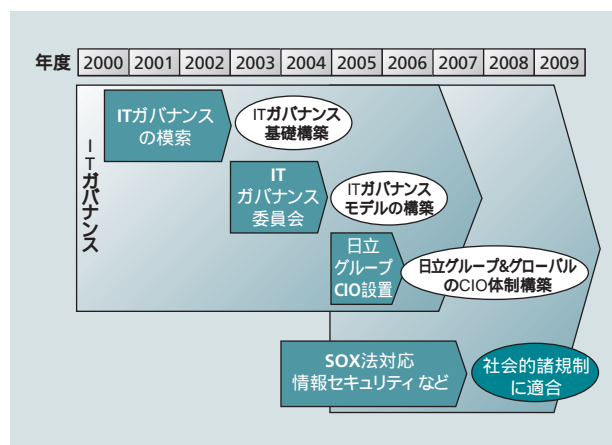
年度

| 2000 | 2001 | 2002 | 2003 | 2004 | 2005 | 2006 | 2007 | 2008 | 2009 |
|---|---|---|---|---|---|---|---|---|---|

ITガバナンス

ITガバナンスの模索

ITガバナンス基礎構築

IT ガバナンス委員会

ITガバナンスモデルの構築

日立グループCIO設置

日立グループ&グローバルのCIO体制構築

SOX法対応 情報セキュリティ など

社会的諸規制に適合